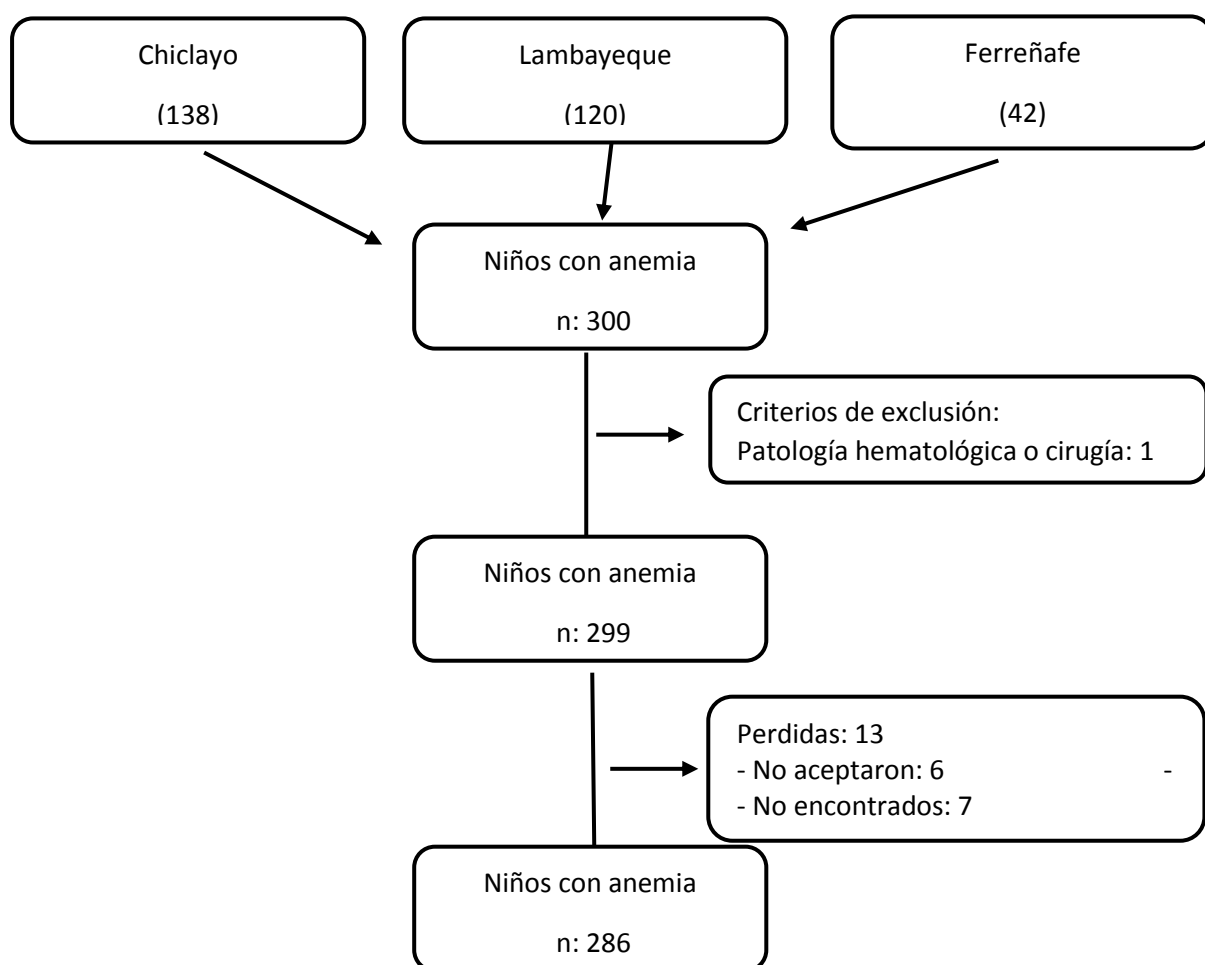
Chiclayo
(138)

Lambayeque
(120)

Ferreñafe
(42)

Niños con anemia
n: 300

Criterios de exclusión:
Patología hematológica o cirugía: 1

Niños con anemia
n: 299

Perdidas: 13
- No aceptaron: 6 -
- No encontrados: 7

Niños con anemia
n: 286